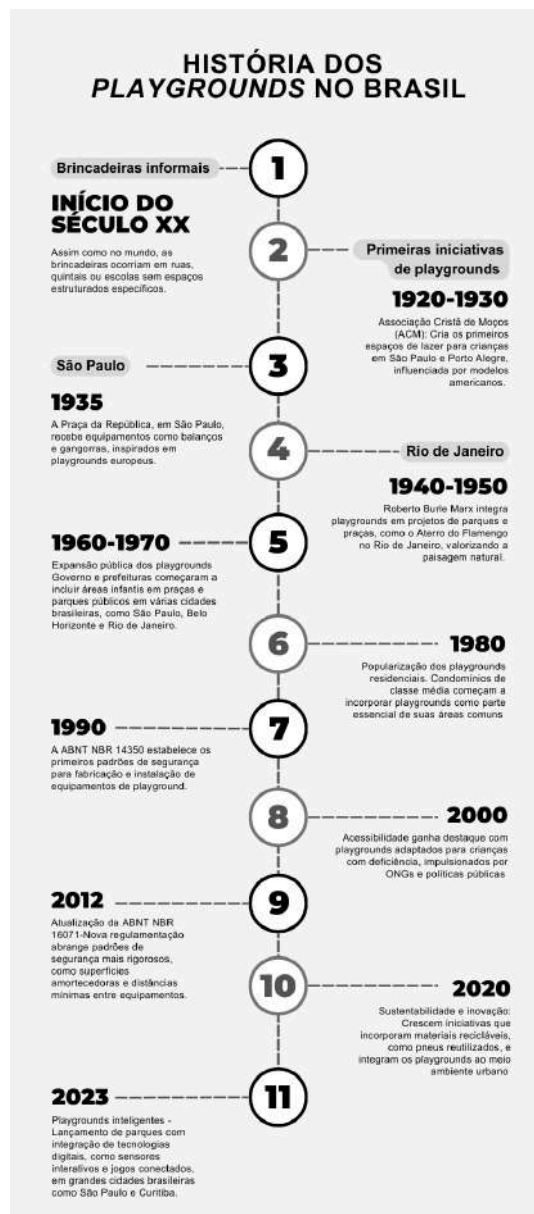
HISTÓRIA DOS *PLAYGROUNDS* NO BRASIL

Brincadeiras informais

1

INÍCIO DO SÉCULO XX

Assim como no mundo, as brincadeiras ocorriam em ruas, quintais ou escolas sem espaços estruturados específicos.

2

Primeiras iniciativas de playgrounds

1920-1930

Associação Cristã de Moços (ACM): Cria os primeiros espaços de lazer para crianças em São Paulo e Porto Alegre, influenciada por modelos americanos.

São Paulo

3

1935

A Praça da República, em São Paulo, recebe equipamentos como balanços e gangorras, inspirados em playgrounds europeus.

4

Rio de Janeiro

1940-1950

Roberto Burle Marx integra playgrounds em projetos de parques e praças, como o Aterro do Flamengo no Rio de Janeiro, valorizando a paisagem natural.

1960-1970

5

Expansão pública dos playgrounds Governo e prefeituras começaram a incluir áreas infantis em praças e parques públicos em várias cidades brasileiras, como São Paulo, Belo Horizonte e Rio de Janeiro.

6

1980

Popularização dos playgrounds residenciais. Condomínios de classe média começam a incorporar playgrounds como parte essencial de suas áreas comuns

1990

7

A ABNT NBR 14350 estabelece os primeiros padrões de segurança para fabricação e instalação de equipamentos de playground.

8

2000

Acessibilidade ganha destaque com playgrounds adaptados para crianças com deficiência, impulsionados por ONGs e políticas públicas

2012

9

Atualização da ABNT NBR 16071-Nova regulamentação abrange padrões de segurança mais rigorosos, como superfícies amortecedoras e distâncias mínimas entre equipamentos.

10

2020

Sustentabilidade e inovação: Crescem iniciativas que incorporam materiais recicláveis, como pneus reutilizados, e integram os playgrounds ao meio ambiente urbano

2023

11

Playgrounds inteligentes - Lançamento de parques com integração de tecnologias digitais, como sensores interativos e jogos conectados, em grandes cidades brasileiras como São Paulo e Curitiba.